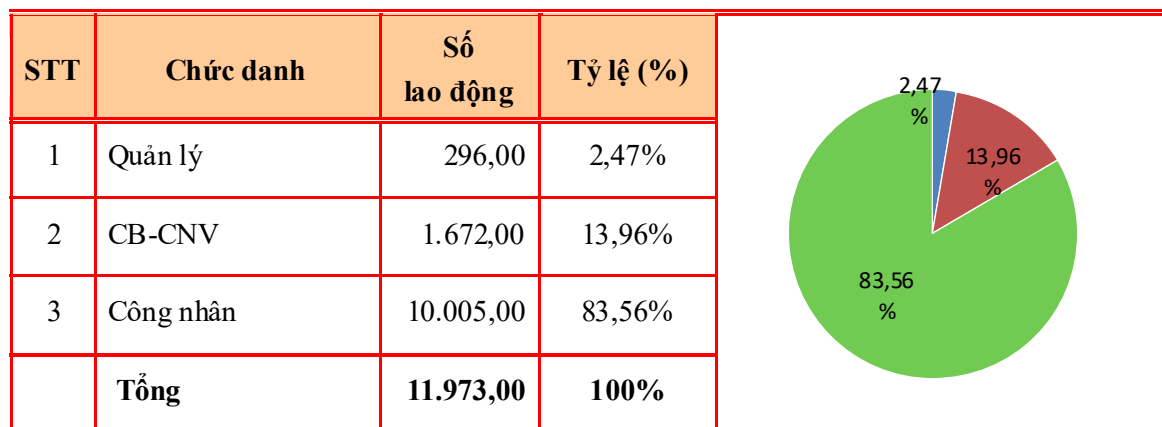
| STT | Chức danh | Số lao động | Tỷ lệ (%) |
|---|---|---|---|
| 1 | Quản lý | 296,00 | 2,47% |
| 2 | CB-CNV | 1.672,00 | 13,96% |
| 3 | Công nhân | 10.005,00 | 83,56% |
|  | Tổng | 11.973,00 | 100% |

2,47 %
13,96 %
83,56 %